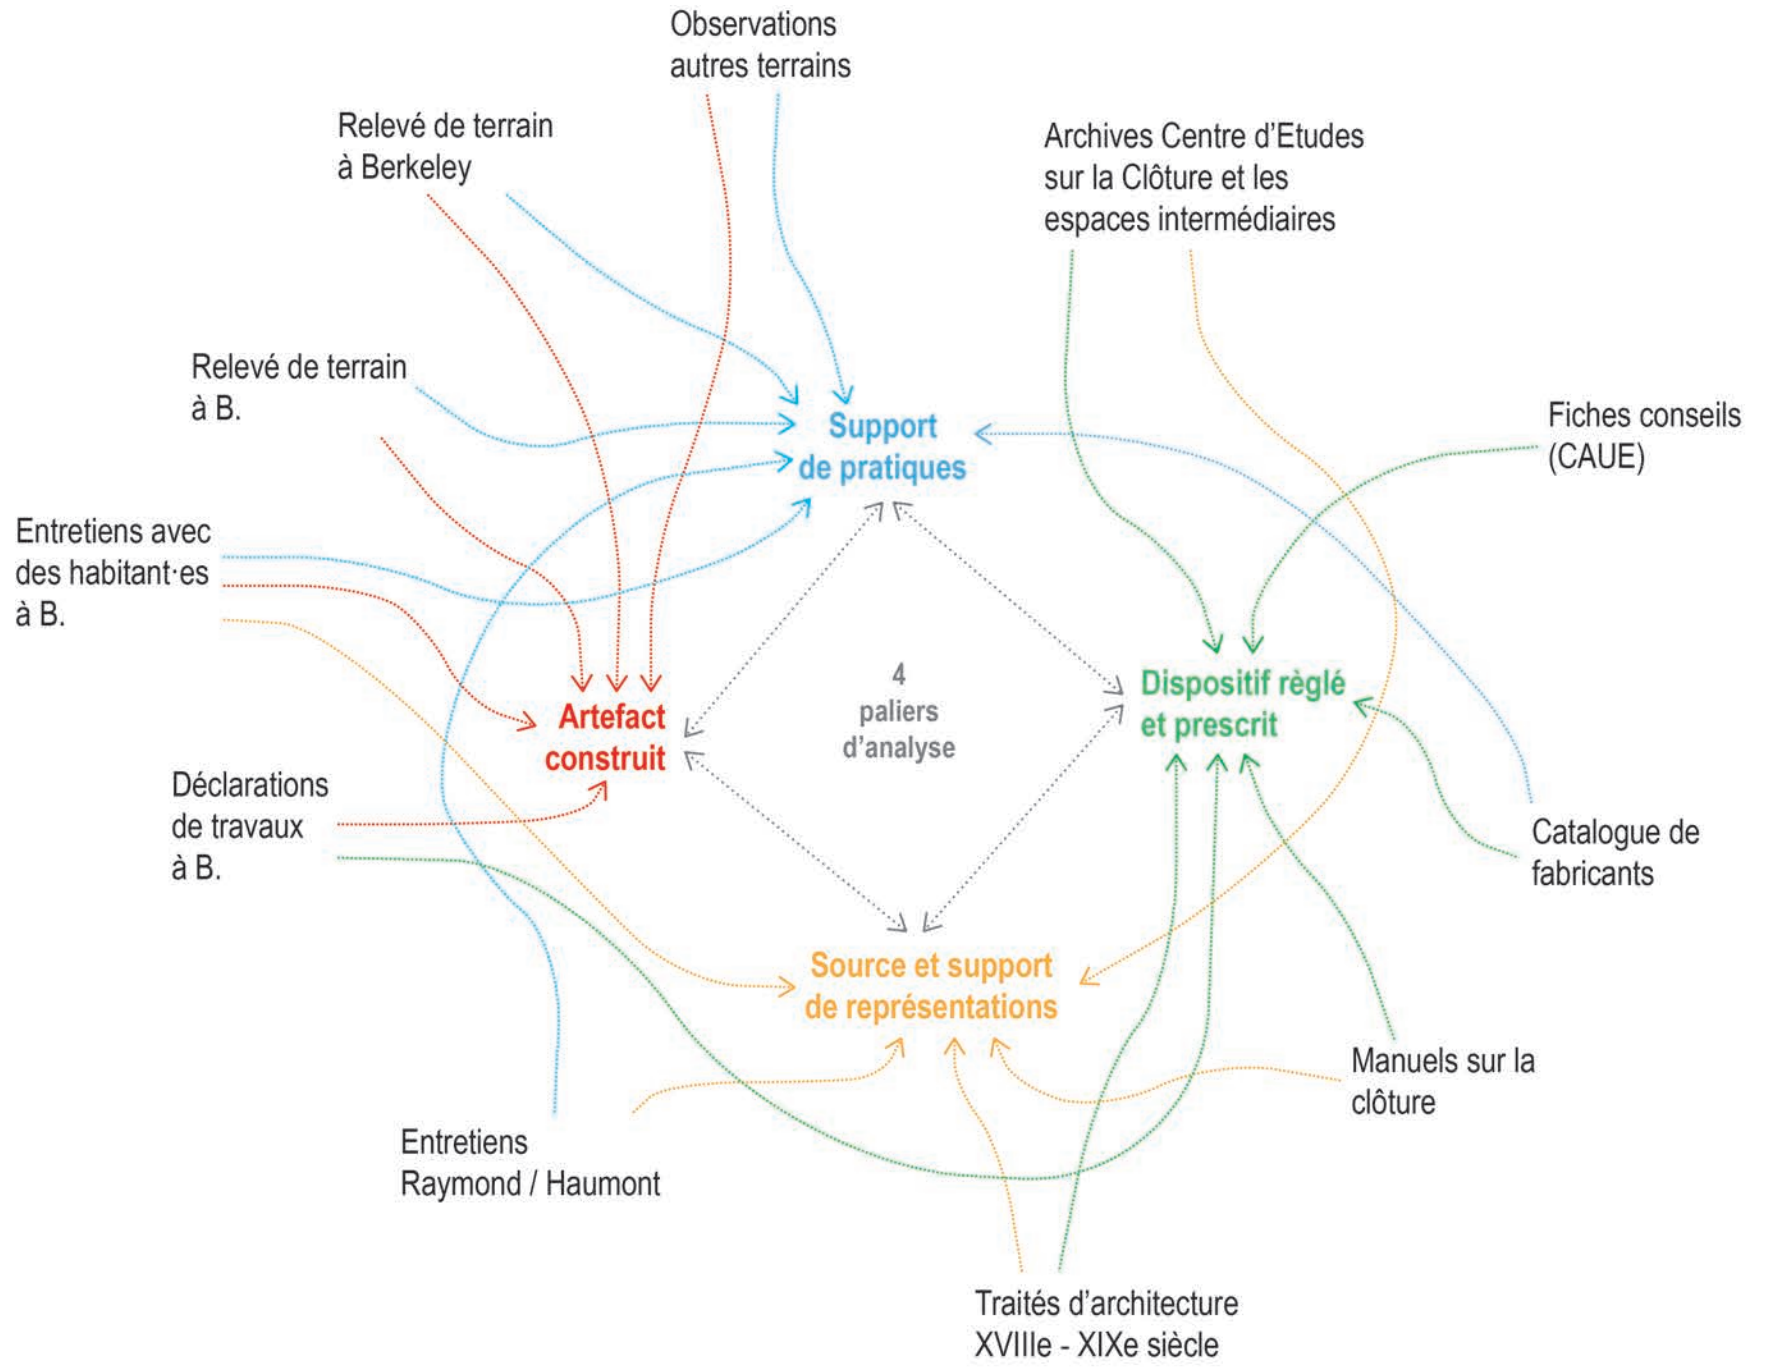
Observations autres terrains

Relevé de terrain à Berkeley

Archives Centre d'Etudes sur la Clôture et les espaces intermédiaires

Relevé de terrain à B.

Support de pratiques

Fiches conseils (CAUE)

Entretiens avec des habitant·es à B.

4 paliers d'analyse

Dispositif réglé et prescrit

Artefact construit

Déclarations de travaux à B.

Catalogue de fabricants

Source et support de représentations

Manuels sur la clôture

Entretiens Raymond / Haumont

Traités d'architecture XVIIIe - XIXe siècle